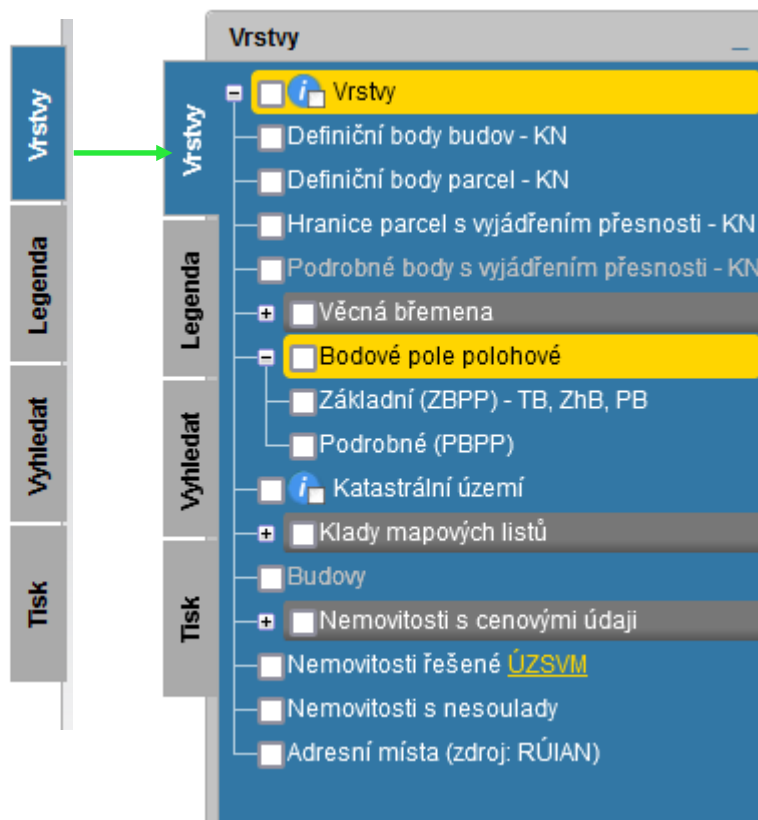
Vrstvy
Legenda
Vyhledat
Tisk

Vrstvy
Vrstvy
Legenda
Vyhledat
Tisk

Vrstvy
Definiční body budov - KN
Definiční body parcel - KN
Hranice parcel s vyjádřením přesnosti - KN
Podrobné body s vyjádřením přesnosti - KN
Věcná břemena
Bodové pole polohové
Základní (ZBPP) - TB, ZhB, PB
Podrobné (PBPP)
Katastrální území
Klady mapových listů
Budovy
Nemovitosti s cenovými údaji
Nemovitosti řešené ÚZSVM
Nemovitosti s nesoulady
Adresní místa (zdroj: RÚIAN)